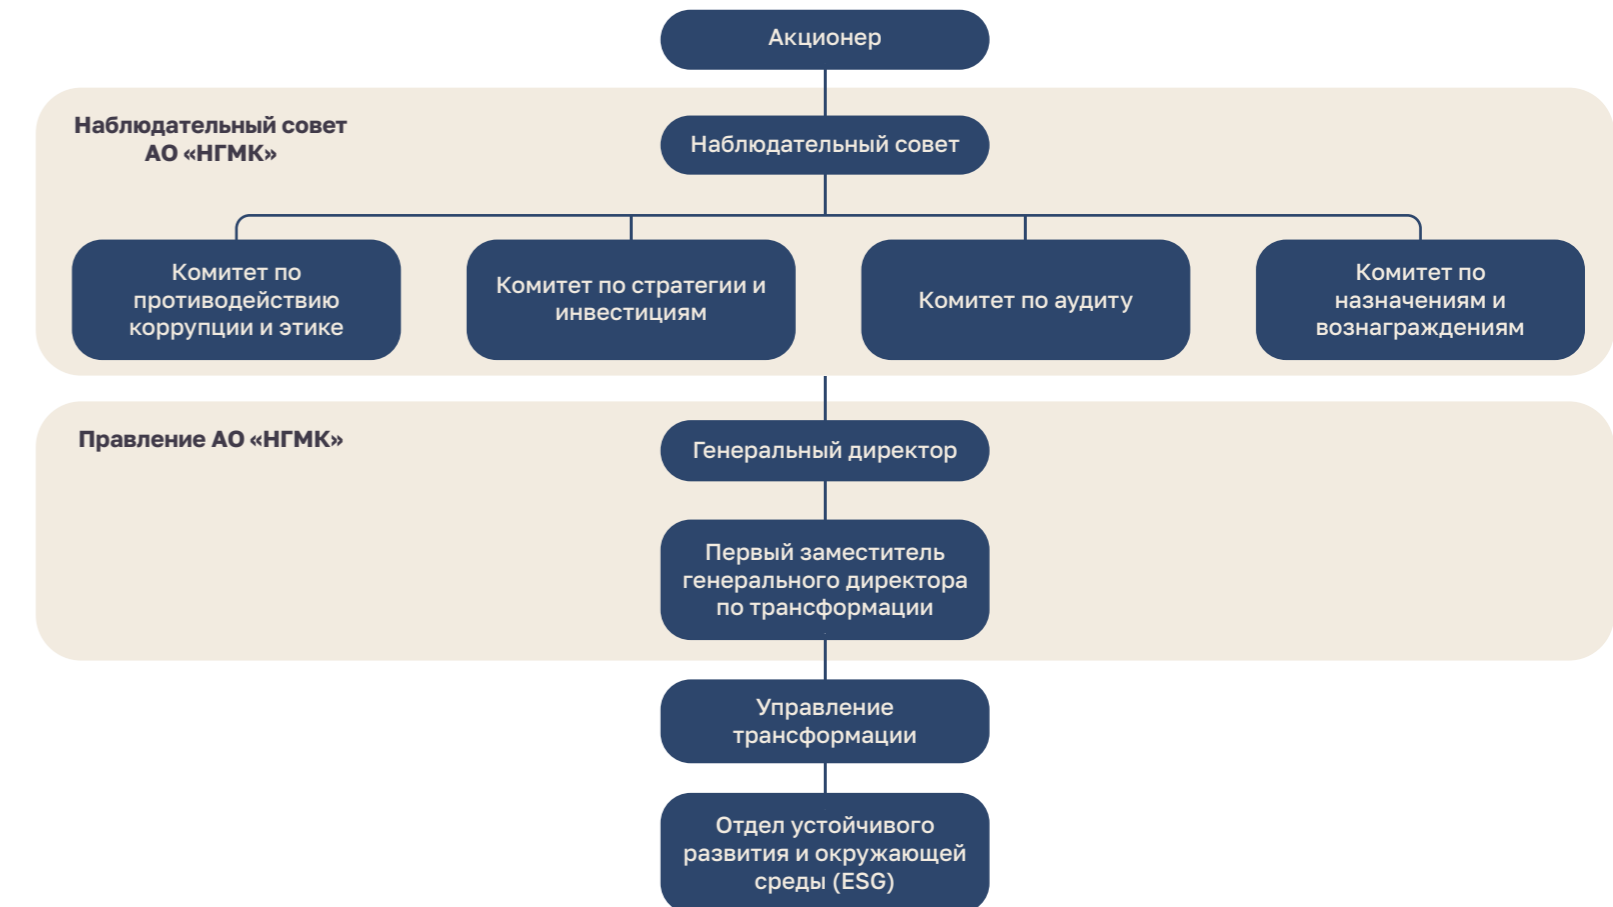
Акционер

Наблюдательный совет АО «НГМК»

Наблюдательный совет

Комитет по противодействию коррупции и этике

Комитет по стратегии и инвестициям

Комитет по аудиту

Комитет по назначениям и вознаграждениям

Правление АО «НГМК»

Генеральный директор

Первый заместитель генерального директора по трансформации

Управление трансформации

Отдел устойчивого развития и окружающей среды (ESG)